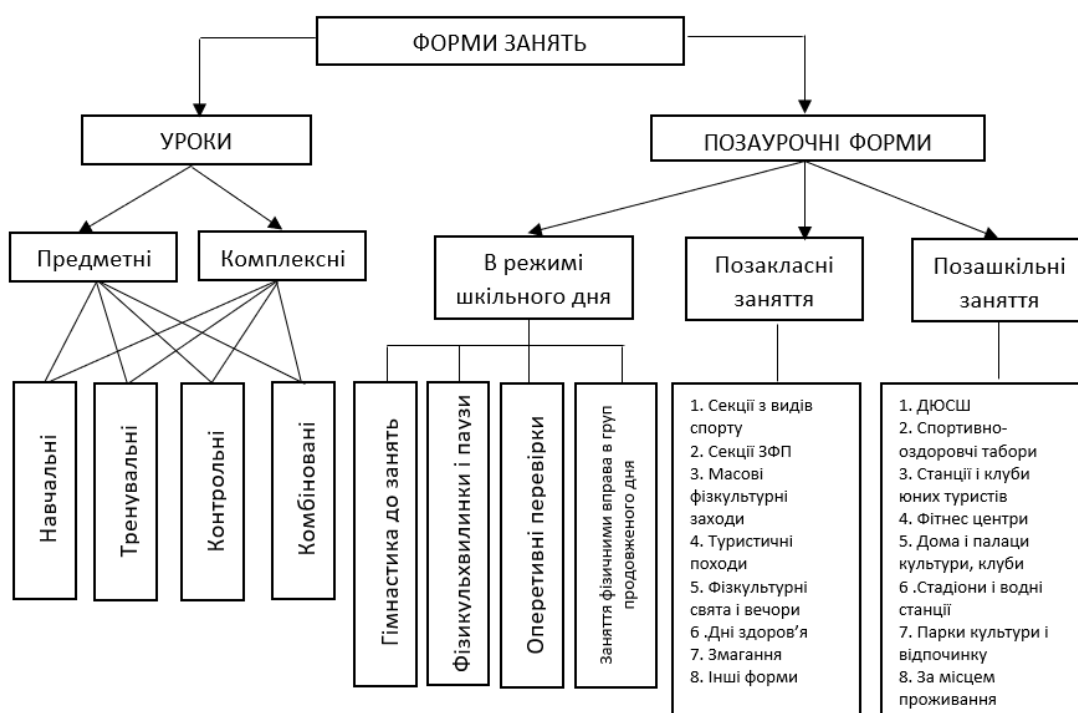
ФОРМИ ЗАНЯТЬ

УРОКИ

ПОЗАУРОЧНІ ФОРМИ

Предметні

Комплексні

В режимі шкільного дня

Позакласні заняття

Позашкільні заняття

Навчальні

Тренувальні

Контрольні

Комбіновані

Гімнастика до занять

Фізикульхвилинки і паузи

Оперетивні перевірки

Заняття фізичними вправа в груп продовженого дня

1. Секції з видів спорту
2. Секції ЗФП
3. Масові фізкультурні заходи
4. Туристичні походи
5. Фізкультурні свята і вечори
6 .Дні здоров'я
7. Змагання
8. Інші форми

1. ДЮСШ
2. Спортивно-оздоровчі табори
3. Станції і клуби юних туристів
4. Фітнес центри
5. Дома і палаци культури, клуби
6 .Стадіони і водні станції
7. Парки культури і відпочинку
8. За місцем проживання